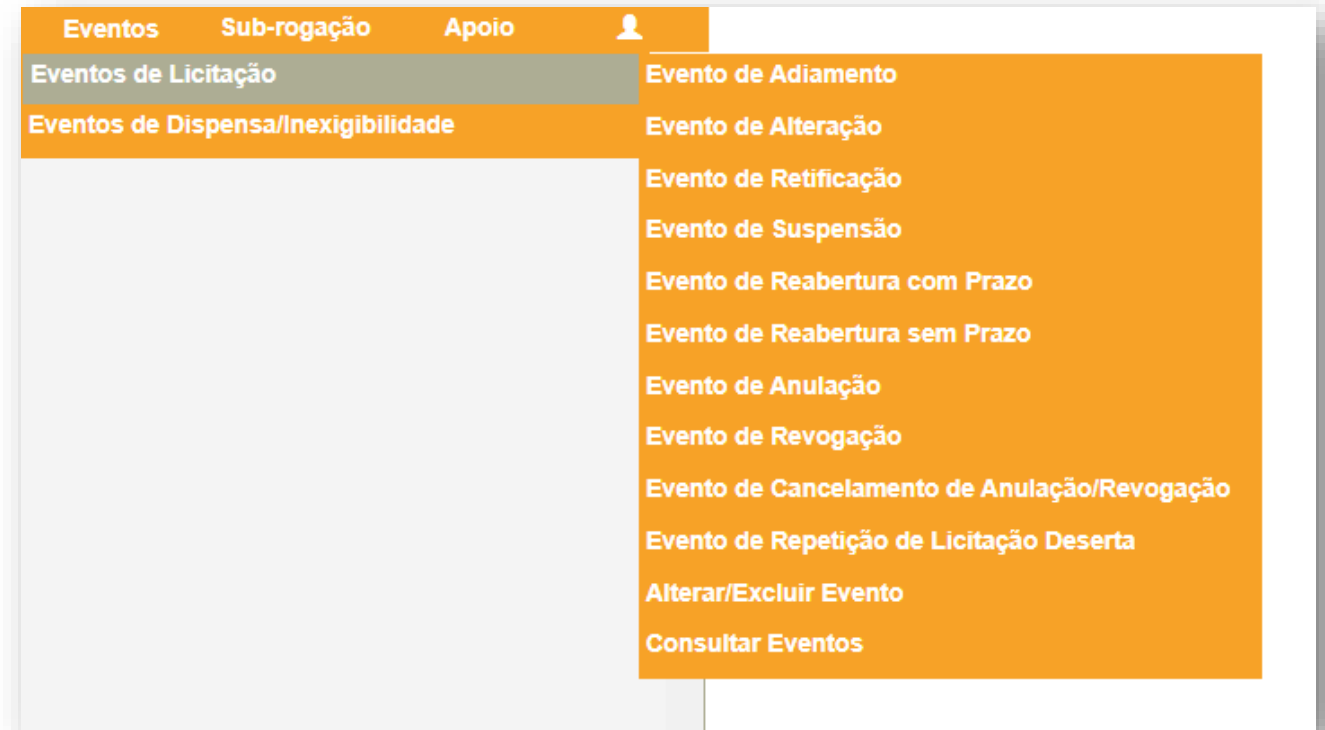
Eventos Sub-rogação Apoio

Eventos de Licitação
Eventos de Dispensa/Inexigibilidade

Evento de Adiamento
Evento de Alteração
Evento de Retificação
Evento de Suspensão
Evento de Reabertura com Prazo
Evento de Reabertura sem Prazo
Evento de Anulação
Evento de Revogação
Evento de Cancelamento de Anulação/Revogação
Evento de Repetição de Licitação Deserta
Alterar/Excluir Evento
Consultar Eventos